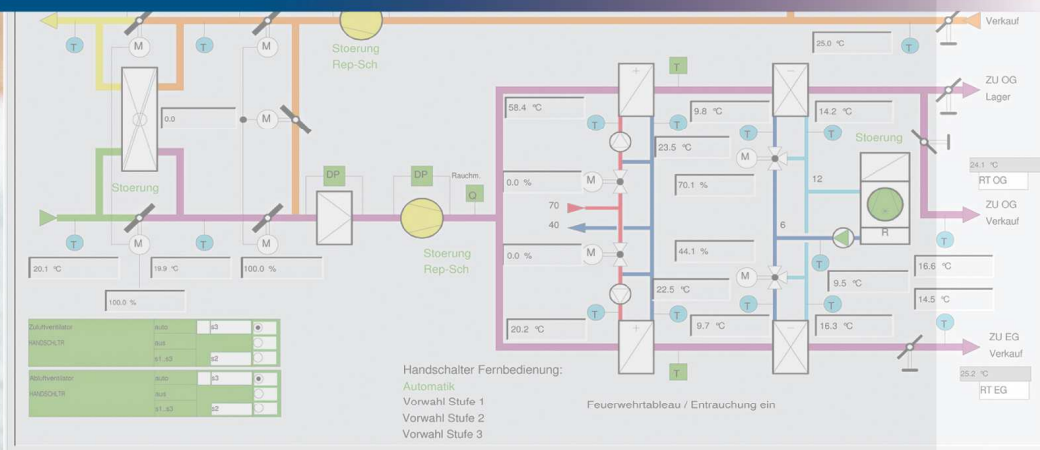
Verkauf

T
M
T
M
Stoerung
Rep-Sch
25.0 °C
T

0.0
M
ZU OG
Lager
T
58.4 °C
9.8 °C
14.2 °C
T
T
Stoerung
T
23.5 °C
M
Stoerung
DP
DP
Rauchm.
0.0 %
M
70.1 %
12
24.1 °C
RT OG
Q
ZU OG
Verkauf
70
40
6
R
T
T
T
T
M
T
0.0 %
M
44.1 %
Stoerung
Rep-Sch
M
T
16.6 °C
20.1 °C
19.9 °C
100.0 %
9.5 °C
100.0 %
22.5 °C
T
T
14.5 °C

| Zuluftventilator | auto | s3 | |
|---|---|---|---|
| HANDSCHLTR | aus | | |
| | s1..s3 | s2 | |

| Abluftventilator | auto | s3 | |
|---|---|---|---|
| HANDSCHLTR | aus | | |
| | s1..s3 | s2 | |

20.2 °C
T
T
9.7 °C
16.3 °C
T
T
ZU EG
Verkauf
T
25.2 °C
RT EG

Handschalter Fernbedienung:
Automatik
Vorwahl Stufe 1
Vorwahl Stufe 2
Vorwahl Stufe 3

Feuerwehrtableau / Entrauchung ein